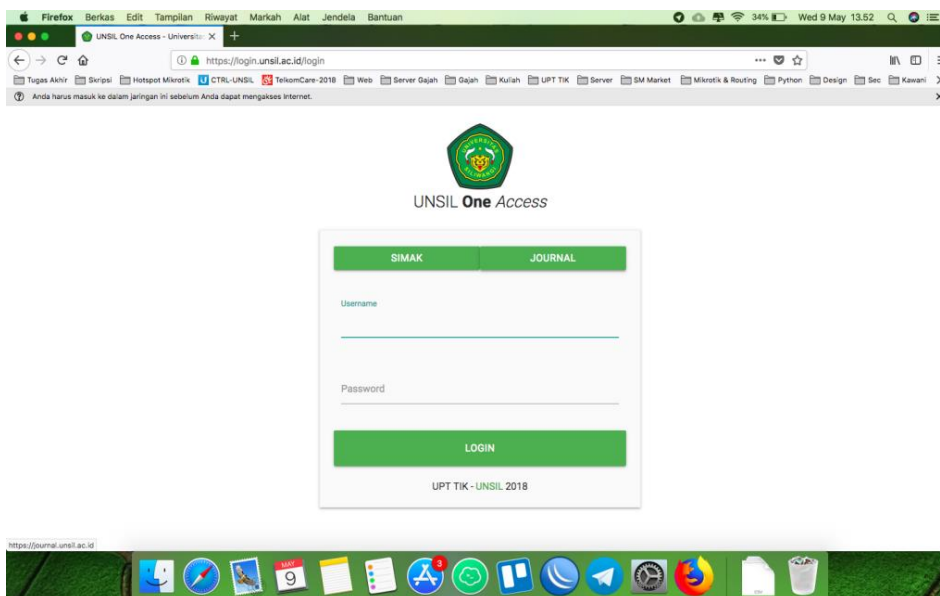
Firefox Berkas Edit Tampilan Riwayat Markah Alat Jendela Bantuan

34% Wed 9 May 13.52

UNSIL One Access - Universita ×

https://login.unsil.ac.id/login

Tugas Akhir Skripsi Hotspot Mikrotik CTRL-UNSIL TelkomCare-2018 Web Server Gajah Gajah Kuliah UPT TIK Server SM Market Mikrotik & Routing Python Design Sec Kawani

Anda harus masuk ke dalam jaringan ini sebelum Anda dapat mengakses Internet.

UNIVERSITAS SILIWANGI

UNSIL **One** *Access*

SIMAK

JOURNAL

Username

Password

LOGIN

UPT TIK - UNSIL 2018

https://journal.unsil.ac.id

MAY
9

3